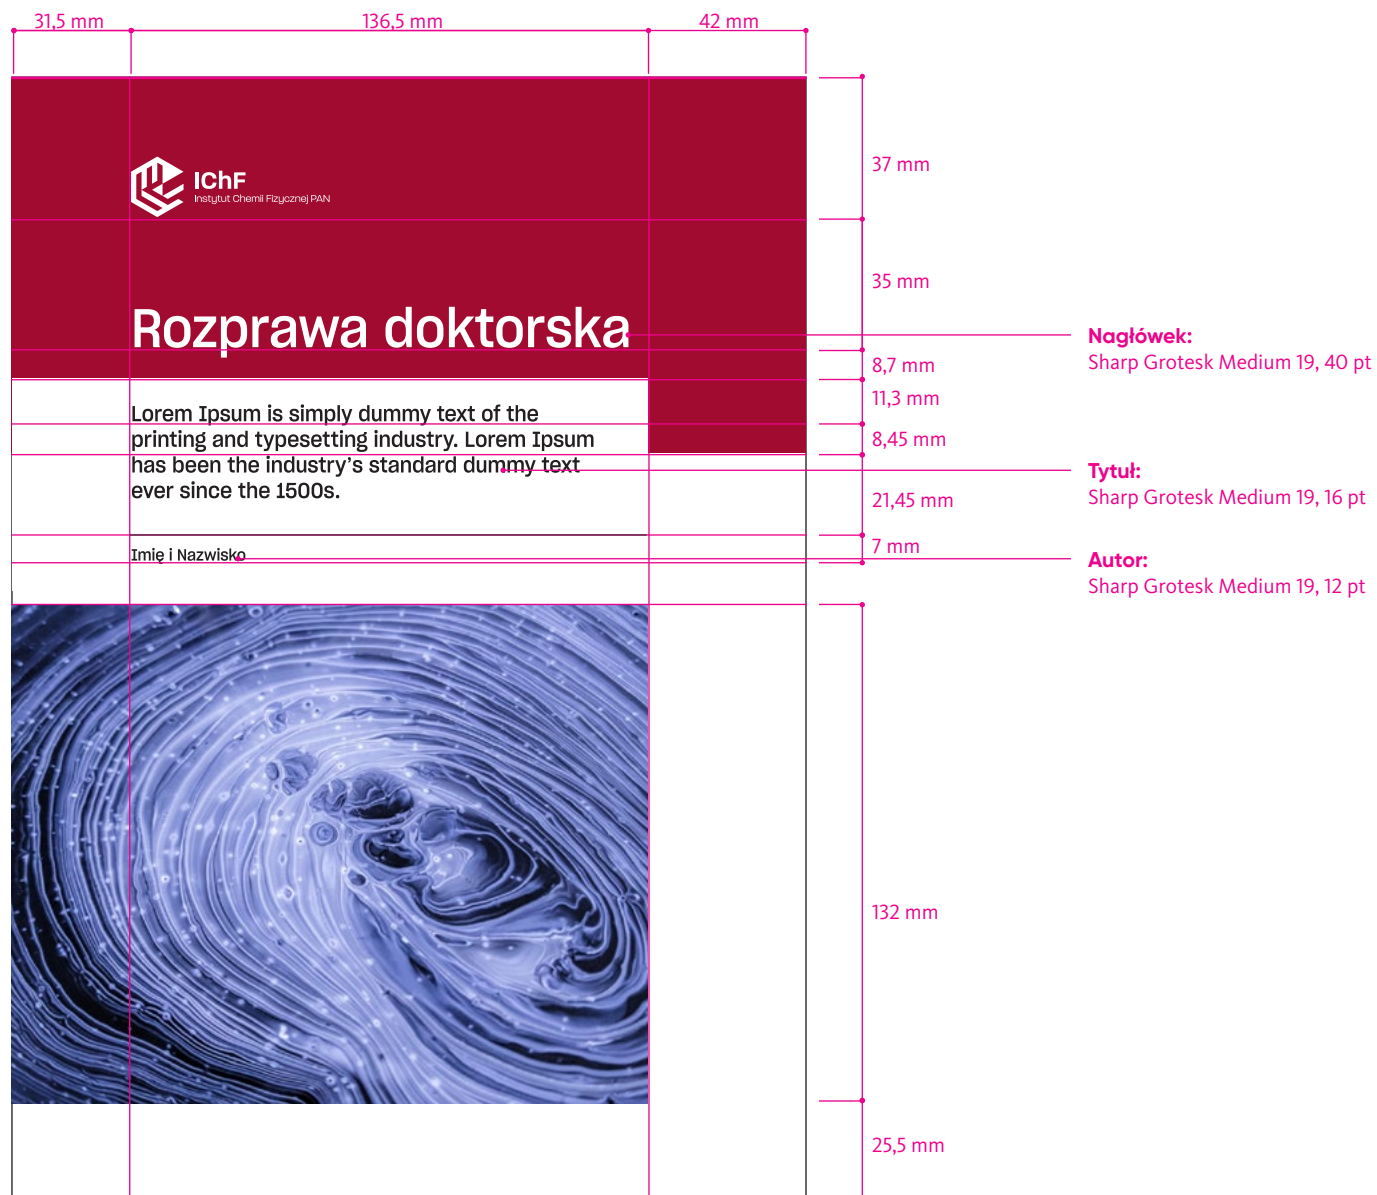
31,5 mm 136,5 mm 42 mm

IChF
Instytut Chemii Fizycznej PAN

Rozprawa doktorska

Lorem Ipsum is simply dummy text of the printing and typesetting industry. Lorem Ipsum has been the industry's standard dummy text ever since the 1500s.

Imię i Nazwisko

37 mm
35 mm
8,7 mm
11,3 mm
8,45 mm
21,45 mm
7 mm
132 mm
25,5 mm

Nagłówek:
Sharp Grotesk Medium 19, 40 pt

Tytuł:
Sharp Grotesk Medium 19, 16 pt

Autor:
Sharp Grotesk Medium 19, 12 pt